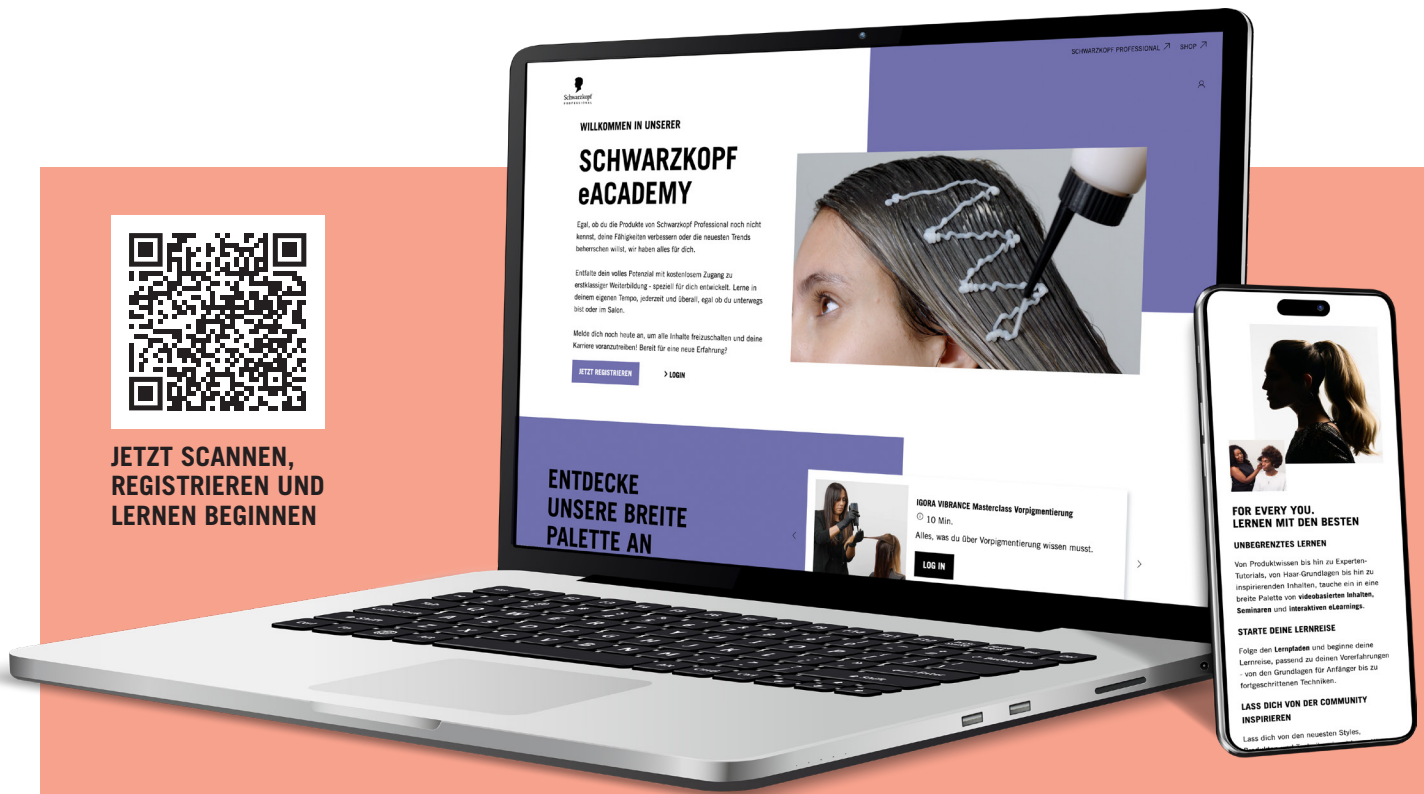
JETZT SCANNEN, REGISTRIEREN UND LERNEN BEGINNEN

SCHWARZKOPF PROFESSIONAL ↗ SHOP ↗

Schwarzkopf PROFESSIONAL

WILLKOMMEN IN UNSERER

SCHWARZKOPF eACADEMY

Egal, ob du die Produkte von Schwarzkopf Professional noch nicht kennst, deine Fähigkeiten verbessern oder die neuesten Trends beherrschen willst, wir haben alles für dich.

Entfalte dein volles Potenzial mit kostenlosem Zugang zu erstklassiger Weiterbildung - speziell für dich entwickelt. Lerne in deinem eigenen Tempo, jederzeit und überall, egal ob du unterwegs bist oder im Salon.

Melde dich noch heute an, um alle Inhalte freizuschalten und deine Karriere voranzutreiben! Bereit für eine neue Erfahrung?

JETZT REGISTRIEREN

> LOGIN

ENTDECKE UNSERE BREITE PALETTE AN

IGORA VIBRANCE Masterclass Vorpigmentierung

10 Min.

Alles, was du über Vorpigmentierung wissen musst.

LOG IN

FOR EVERY YOU. LERNEN MIT DEN BESTEN

UNBEGRENZTES LERNEN

Von Produktwissen bis hin zu Experten-Tutorials, von Haar-Grundlagen bis hin zu inspirierenden Inhalten, tauche ein in eine breite Palette von videobasierten Inhalten, Seminaren und interaktiven eLearnings.

STARTE DEINE LERNREISE

Folge den Lernpfaden und beginne deine Lernreise, passend zu deinen Vorerfahrungen - von den Grundlagen für Anfänger bis zu fortgeschrittenen Techniken.

LASS DICH VON DER COMMUNITY INSPIRIEREN

Lass dich von den neuesten Styles, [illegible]